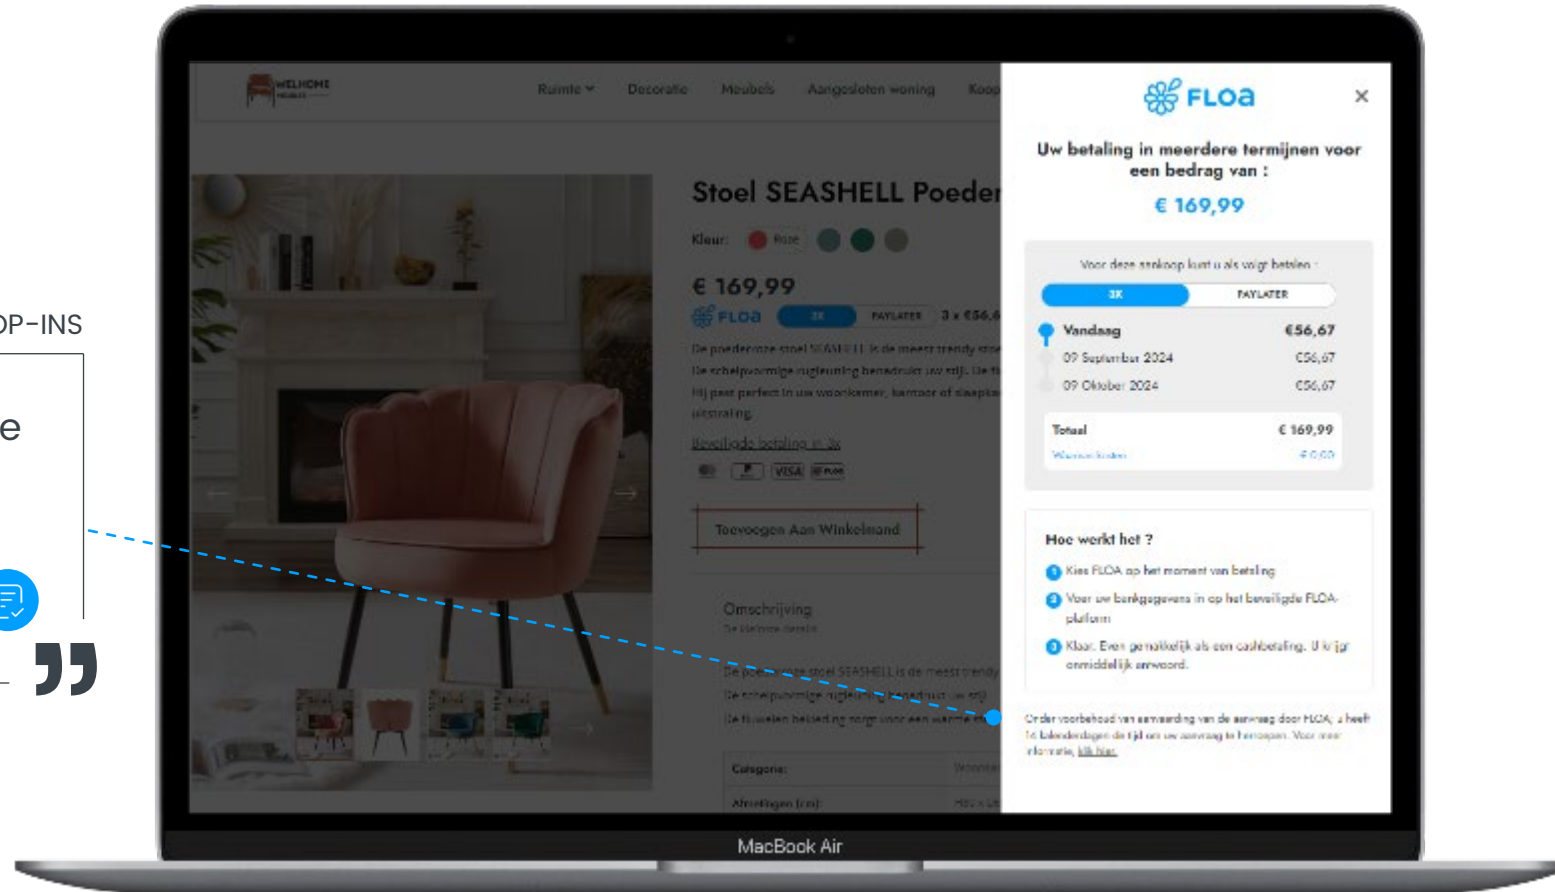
OP-INS

e

WELHOME

Ruimte Decoratie Meubels Aangesloten woning Koo

Stoel SEASHELL Poeder

Kleur: Roze

€ 169,99

FLOA 3X PAYLATER 3 x €56,6

De poederroze stoel SEASHELL is de meest trendy stoe De schelpvormige rugleuning benadrukt uw stijl. De t Hij past perfect in uw woonkamer, kantoor of slaapk uitstraling.

Beveiligde betaling in 3x

VISA

Toevoegen Aan Winkelmand

Omschrijving

Categorie:

Afmetingen (cm):

FLOA

Uw betaling in meerdere termijnen voor een bedrag van :

€ 169,99

Voor deze aankoop kunt u als volgt betalen :

3X PAYLATER

| | |
|---|---|
| Vandaag | €56,67 |
| 09 September 2024 | €56,67 |
| 09 Oktober 2024 | €56,67 |

| | |
|---|---|
| Totaal | € 169,99 |
| Waarvan kosten | € 0,00 |

Hoe werkt het ?

1 Kies FLOA op het moment van betaling

2 Voer uw bankgegevens in op het beveiligde FLOA-platform

3 Klaar. Even gemakkelijk als een cashbetaling. U krijgt onmiddellijk antwoord.

Onder voorbehoud van aanvaarding van de aanvraag door FLOA, u heeft 14 kalenderdagen de tijd om uw aanvraag te herroepen. Voor meer informatie, klik hier.

MacBook Air